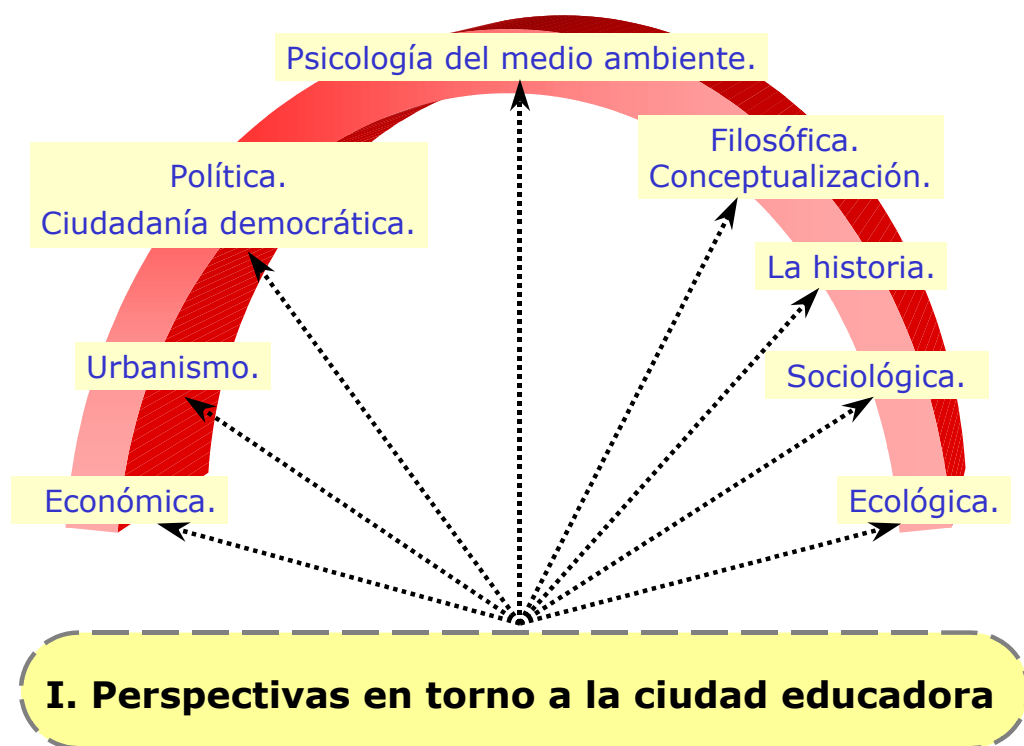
Psicología del medio ambiente.

Política.
Ciudadanía democrática.

Filosófica.
Conceptualización.

La historia.

Urbanismo.

Sociológica.

Económica.

Ecológica.

I. Perspectivas en torno a la ciudad educadora